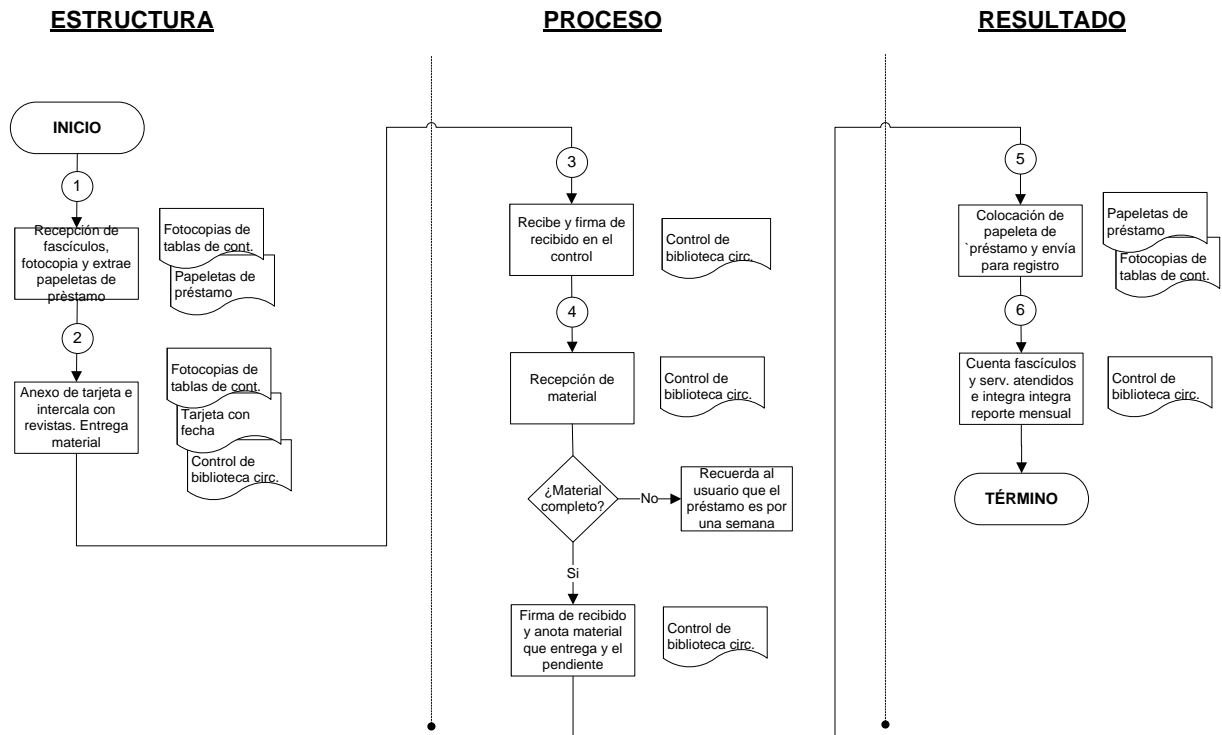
ESTRUCTURA

PROCESO

RESULTADO

INICIO

1

Recepción de fascículos, fotocopia y extrae papeletas de prèstamo

Fotocopias de tablas de cont.

Papeletas de préstamo

2

Anexo de tarjeta e intercala con revistas. Entrega material

Fotocopias de tablas de cont.

Tarjeta con fecha

Control de biblioteca circ.

3

Recibe y firma de recibido en el control

Control de biblioteca circ.

4

Recepción de material

Control de biblioteca circ.

¿Material completo?

No

Recuerda al usuario que el préstamo es por una semana

Si

Firma de recibido y anota material que entrega y el pendiente

Control de biblioteca circ.

5

Colocación de papeleta de `préstamo y envía para registro

Papeletas de préstamo

Fotocopias de tablas de cont.

6

Cuenta fascículos y serv. atendidos e integra integra reporte mensual

Control de biblioteca circ.

TÉRMINO